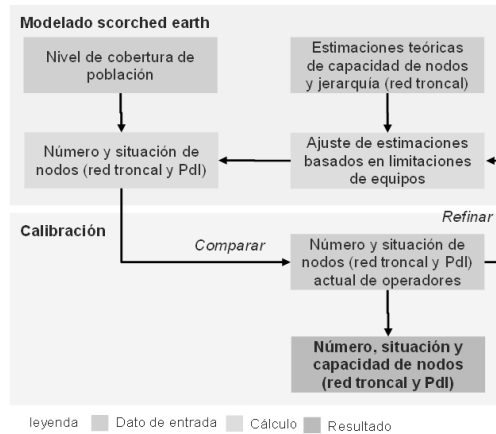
Modelado scorched earth

Nivel de cobertura de población

Estimaciones teóricas de capacidad de nodos y jerarquía (red troncal)

Número y situación de nodos (red troncal y PdI)

Ajuste de estimaciones basados en limitaciones de equipos

Refinar

Calibración

Comparar

Número y situación de nodos (red troncal y PdI) actual de operadores

Número, situación y capacidad de nodos (red troncal y PdI)

leyenda Dato de entrada Cálculo Resultado